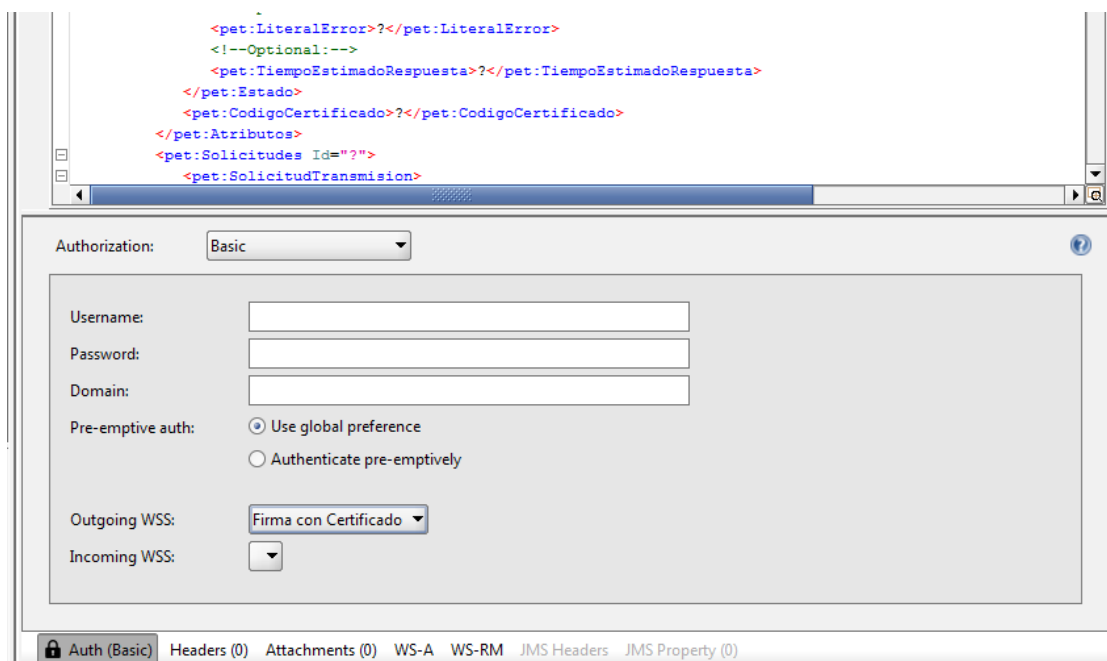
<pet:LiteralError>?</pet:LiteralError>
<!--Optional:-->
<pet:TiempoEstimadoRespuesta>?</pet:TiempoEstimadoRespuesta>
</pet:Estado>
<pet:CodigoCertificado>?</pet:CodigoCertificado>
</pet:Atributos>
<pet:Solicitudes Id="?">
<pet:SolicitudTransmision>

Authorization: Basic

Username:
Password:
Domain:
Pre-emptive auth: Use global preference
Authenticate pre-emptively

Outgoing WSS: Firma con Certificado
Incoming WSS:

Auth (Basic) Headers (0) Attachments (0) WS-A WS-RM JMS Headers JMS Property (0)